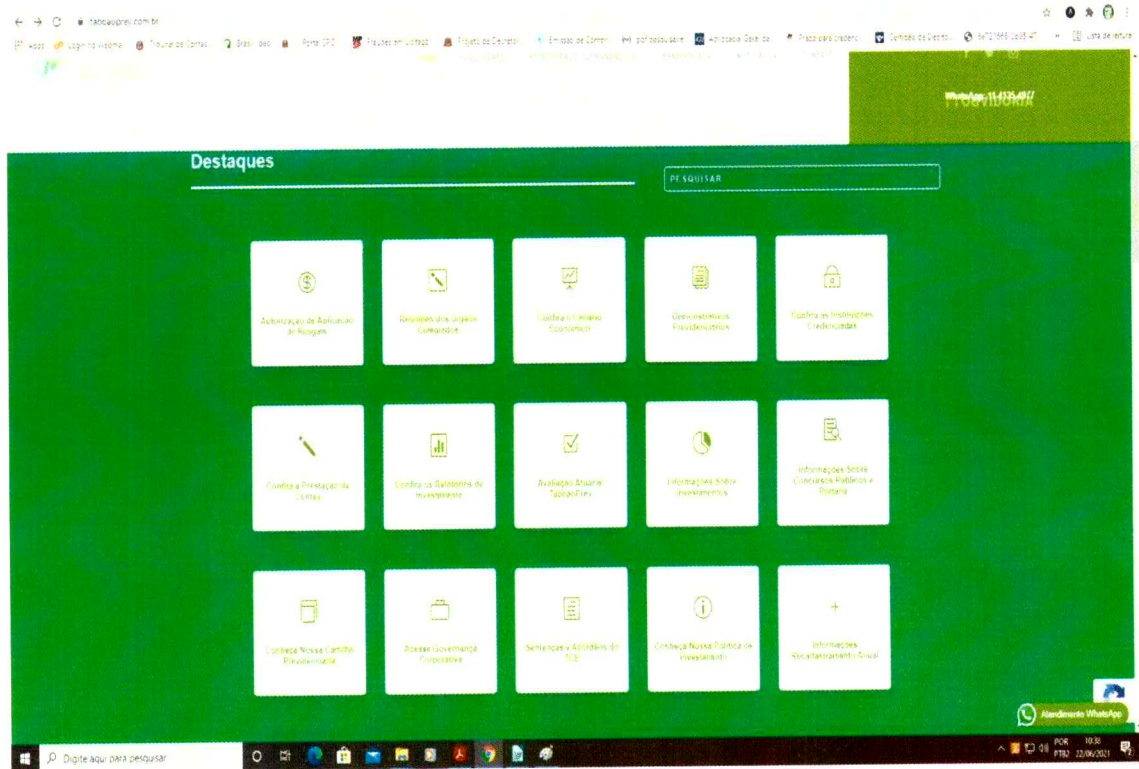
taboaoprev.com.br

Apps Login no Webmail Tribunal de Contas Brasil.gov Portal SPC Fraudes em Loteas Projeto de Decreto Emissão de Compr... pdf passo a passo Advocacia Geral da... Prazo para credenci... Certidão de Débito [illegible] Lista de leitura

WhatsApp: 11 4135-4847
OUVIDORIA

Destaques

PESQUISAR

Autorização de Aplicação de Resgate

Relatórios dos Órgãos Colegiados

Confira o Cenário Econômico

Demonstrativos Previdenciários

Confira as Instituições Credenciadas

Confira a Prestação de Contas

Confira os Relatórios de Investimento

Avaliação Atuarial TaboaoPrev

Informações Sobre Investimentos

Informações Sobre Concursos Públicos e Portaria

Conheça Nossa Cartilha Previdenciária

Acesse Governança Corporativa

Sentenças e Acórdãos do TCE

Conheça Nossa Política de Investimento

Informações Recadastramento Anual

Atendimento WhatsApp

Digite aqui para pesquisar

POR PTB2 10:31 22/06/2021